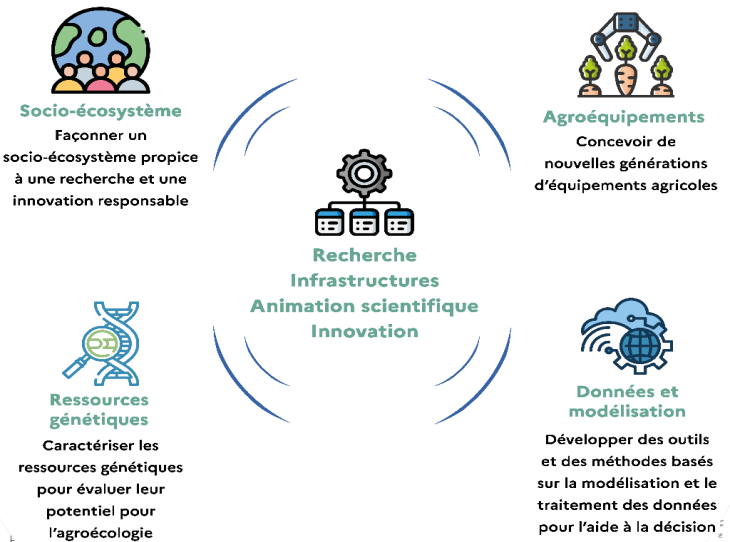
Socio-écosystème
Façonner un socio-écosystème propice à une recherche et une innovation responsable

Agroéquipements
Concevoir de nouvelles générations d'équipements agricoles

Recherche
Infrastructures
Animation scientifique
Innovation

Ressources génétiques
Caractériser les ressources génétiques pour évaluer leur potentiel pour l'agroécologie

Données et modélisation
Développer des outils et des méthodes basés sur la modélisation et le traitement des données pour l'aide à la décision